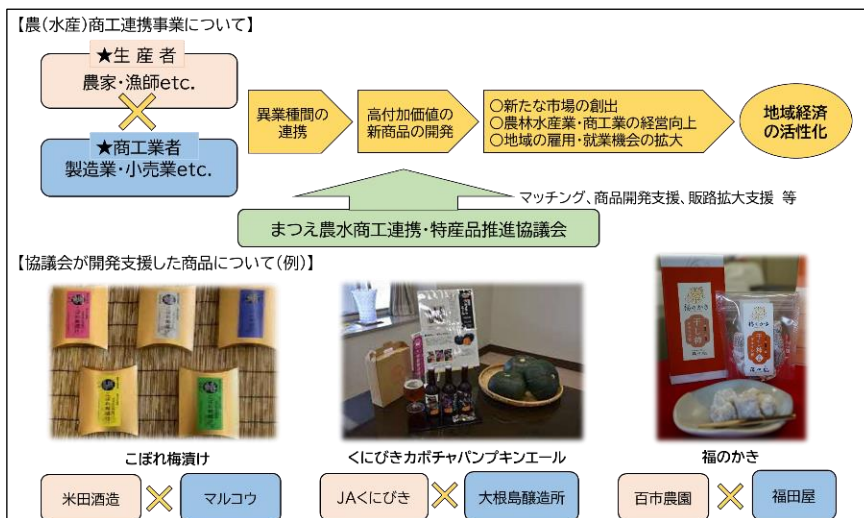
【農(水産)商工連携事業について】

★生 産 者
農家・漁師etc.

★商工業者
製造業・小売業etc.

異業種間の連携

高付加価値の新商品の開発

○新たな市場の創出
○農林水産業・商工業の経営向上
○地域の雇用・就業機会の拡大

地域経済の活性化

マッチング、商品開発支援、販路拡大支援 等

まつえ農水商工連携・特産品推進協議会

【協議会が開発支援した商品について(例)】

こぼれ梅漬け

米田酒造

マルコウ

くにびきカボチャパンプキンエール

JAくにびき

大根島醸造所

福のかき

百市農園

福田屋